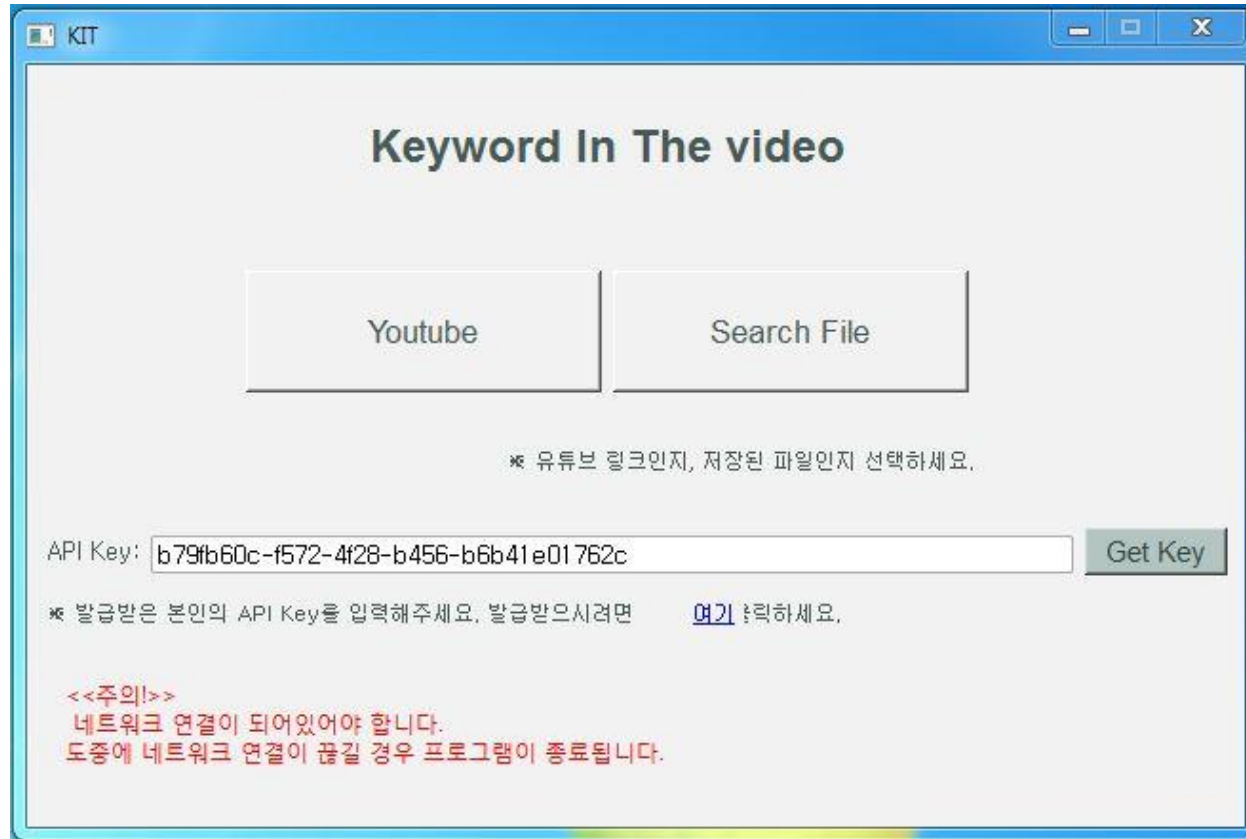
KIT

Keyword In The video

Youtube

Search File

※ 유튜브 링크인지, 저장된 파일인지 선택하세요.

API Key: b79fb60c-f572-4f28-b456-b6b41e01762c

Get Key

※ 발급받은 본인의 API Key를 입력해주세요. 발급받으시려면 여기 클릭하세요.

<<주의!>>
네트워크 연결이 되어있어야 합니다.
도중에 네트워크 연결이 끊길 경우 프로그램이 종료됩니다.